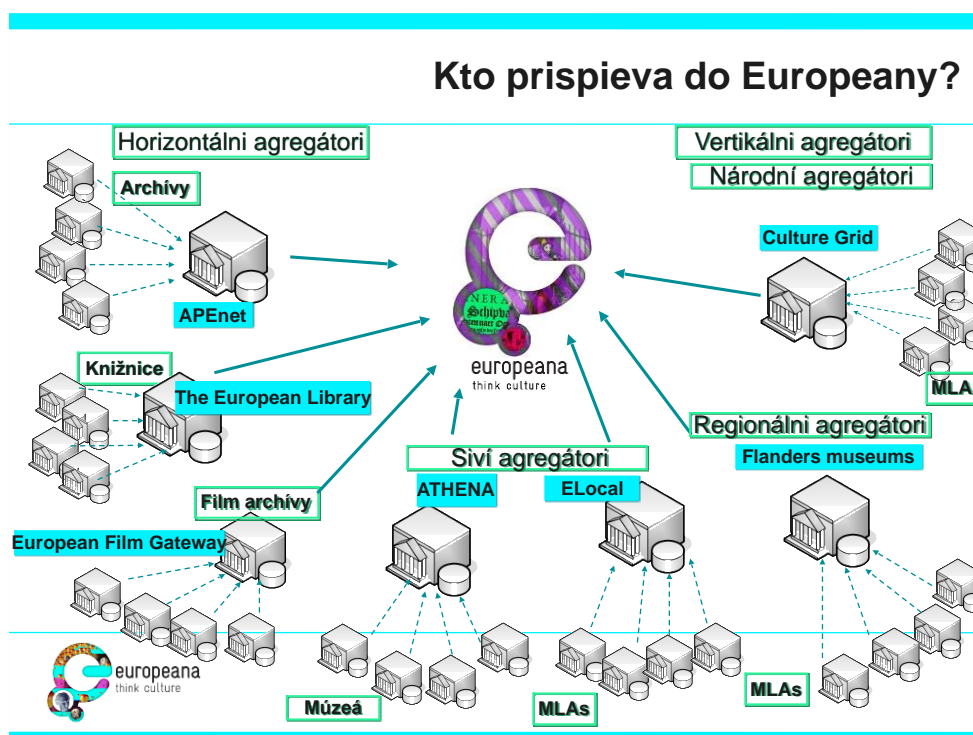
Kto prispieva do Europeany?

Horizontálni agregátori

Archívy

APEnet

Knižnice

The European Library

Film archívy

European Film Gateway

Vertikálni agregátori

Národní agregátori

Culture Grid

MLA

europeana
think culture

Regionálni agregátori

Flanders museums

Siví agregátori

ATHENA

ELocal

europeana
think culture

Múzeá

MLAs

MLAs